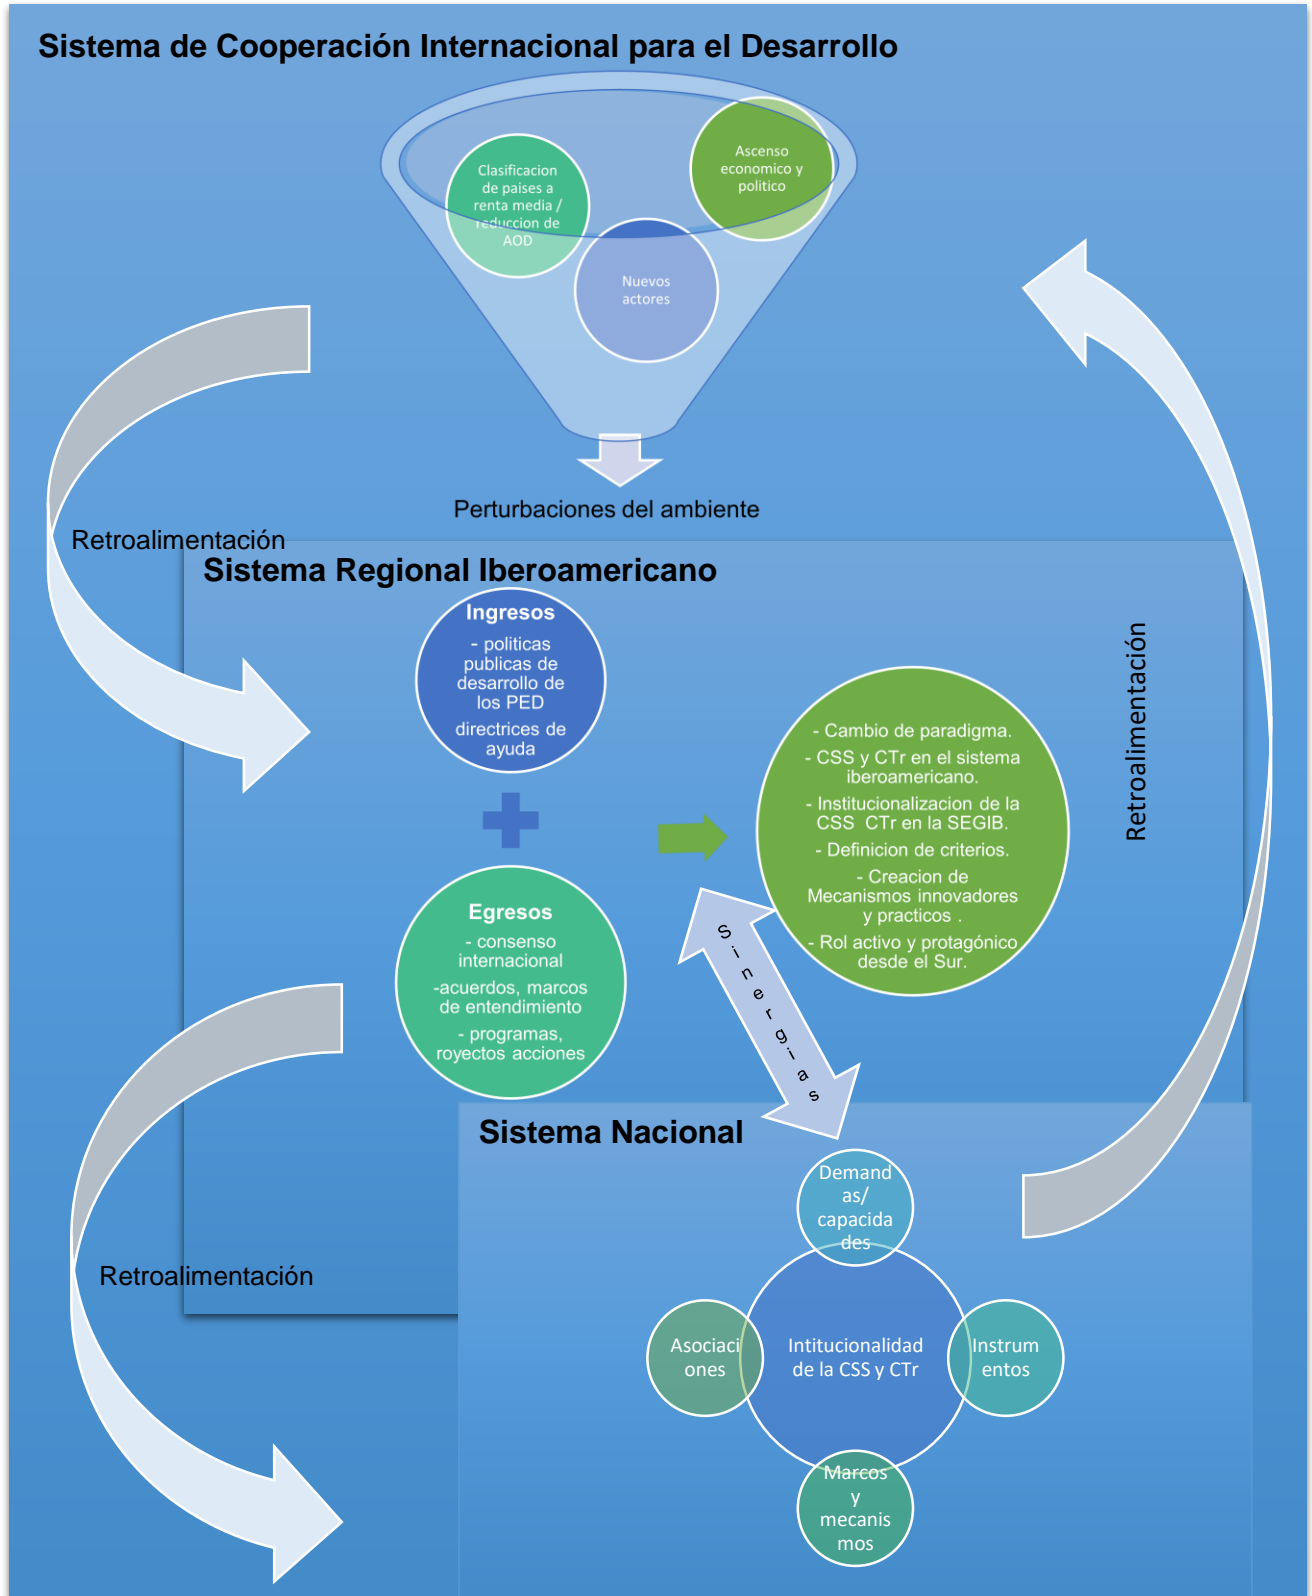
Sistema de Cooperación Internacional para el Desarrollo

Clasificacion de paises a renta media / reduccion de AOD

Ascenso economico y politico

Nuevos actores

Perturbaciones del ambiente

Retroalimentación

Sistema Regional Iberoamericano

Ingresos
- politicas publicas de desarrollo de los PED
directrices de ayuda

Egresos
- consenso internacional
-acuerdos, marcos de entendimiento
- programas, royectos acciones

- Cambio de paradigma.
- CSS y CTr en el sistema iberoamericano.
- Institucionalizacion de la CSS CTr en la SEGIB.
- Definicion de criterios.
- Creacion de Mecanismos innovadores y practicos .
- Rol activo y protagónico desde el Sur.

Retroalimentación

Sinergias

Sistema Nacional

Demandas/ capacidades

Asociaciones

Intitucionalidad de la CSS y CTr

Instrumentos

Marcos y mecanismos

Retroalimentación